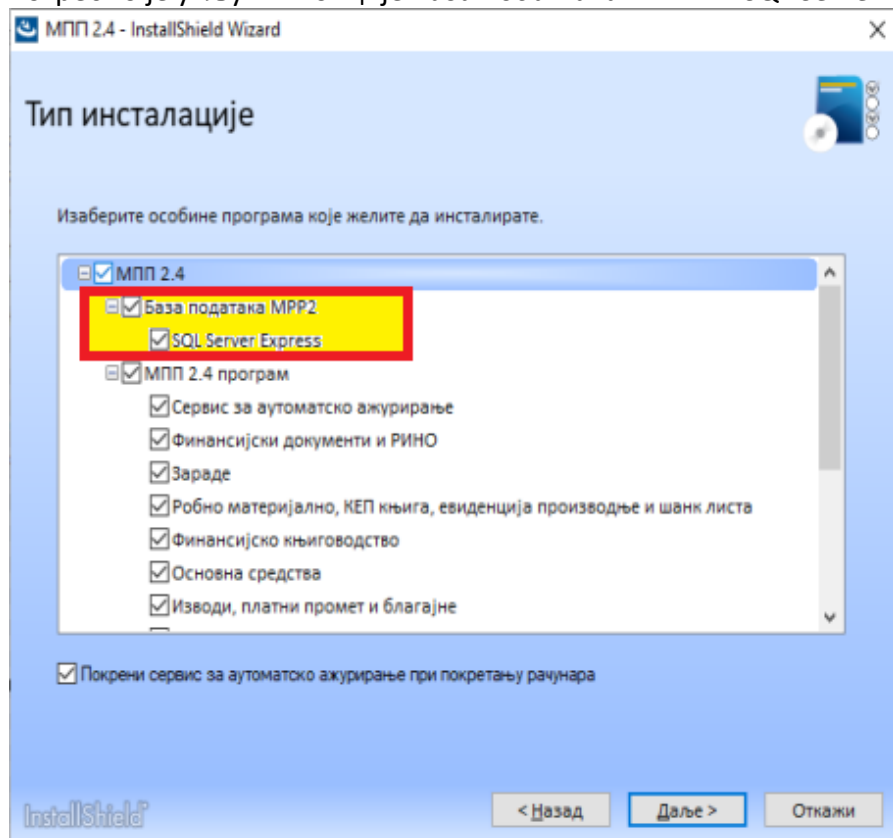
МПП 2.4 - InstallShield Wizard

Тип инсталације

Изаберите особине програма које желите да инсталирате.

МПП 2.4
База података МРР2
SQL Server Express
МПП 2.4 програм
Сервис за аутоматско ажурирање
Финансијски документи и РИНО
Зараде
Робно материјално, КЕП књига, евиденција производње и шанк листа
Финансијско књиговодство
Основна средства
Изводи, платни промет и благајне

Покрени сервис за аутоматско ажурирање при покретању рачунара

InstallShield

< Назад
Даље >
Откажи